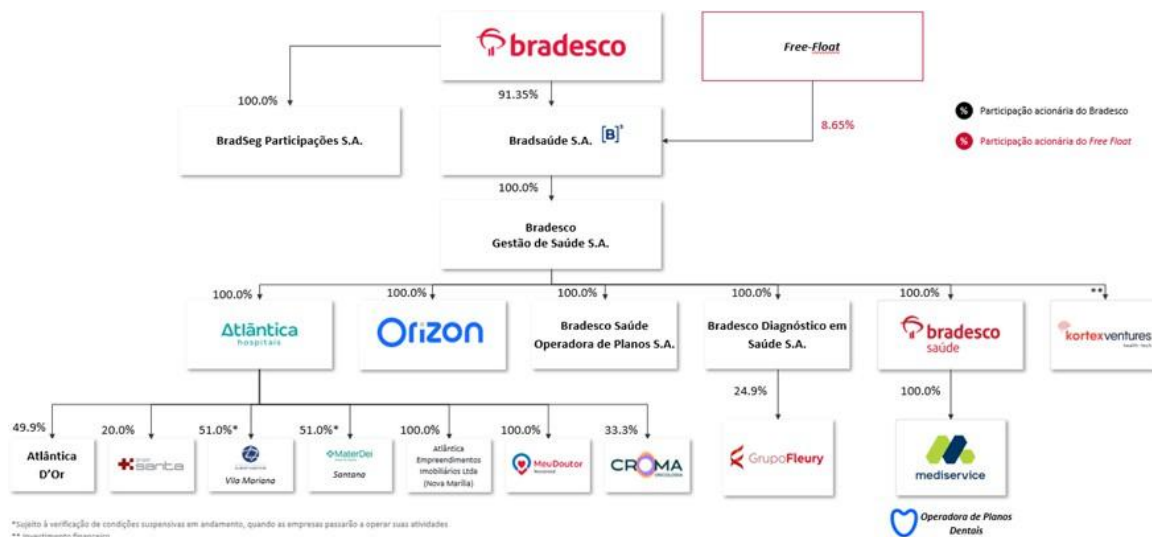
bradesco

Free-Float

100.0%

91.35%

8.65%

Participação acionária do Bradesco

Participação acionária do Free Float

BradSeg Participações S.A.

Bradsaúde S.A. [B]³

100.0%

Bradesco Gestão de Saúde S.A.

100.0%
Atlântica hospitais

100.0%
Orizon

100.0%
Bradesco Saúde Operadora de Planos S.A.

100.0%
Bradesco Diagnóstico em Saúde S.A.

100.0%
bradesco saúde

**
kortexventures

49.9%
Atlântica D'Or

20.0%
santa

51.0%*
Vila Mariana

51.0%*
MaterDei
Santana

100.0%
Atlântica Empreendimentos Imobiliários Ltda (Nova Marília)

100.0%
MeuDoutor

33.3%
CROMA

24.9%
GrupoFleury

100.0%
mediservice

Operadora de Planos Dentais

*Sujeito à verificação de condições suspensivas em andamento, quando as empresas passarão a operar suas atividades
** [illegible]